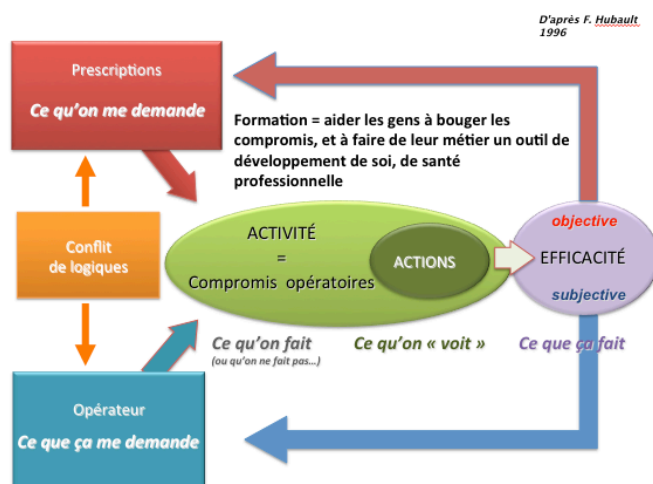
D'après F. Hubault 1996

Prescriptions

Ce qu'on me demande

Formation = aider les gens à bouger les compromis, et à faire de leur métier un outil de développement de soi, de santé professionnelle

Conflit de logiques

ACTIVITÉ = Compromis opératoires

ACTIONS

objective

EFFICACITÉ

subjective

Ce qu'on fait
(ou qu'on ne fait pas…)

Ce qu'on « voit »

Ce que ça fait

Opérateur

Ce que ça me demande